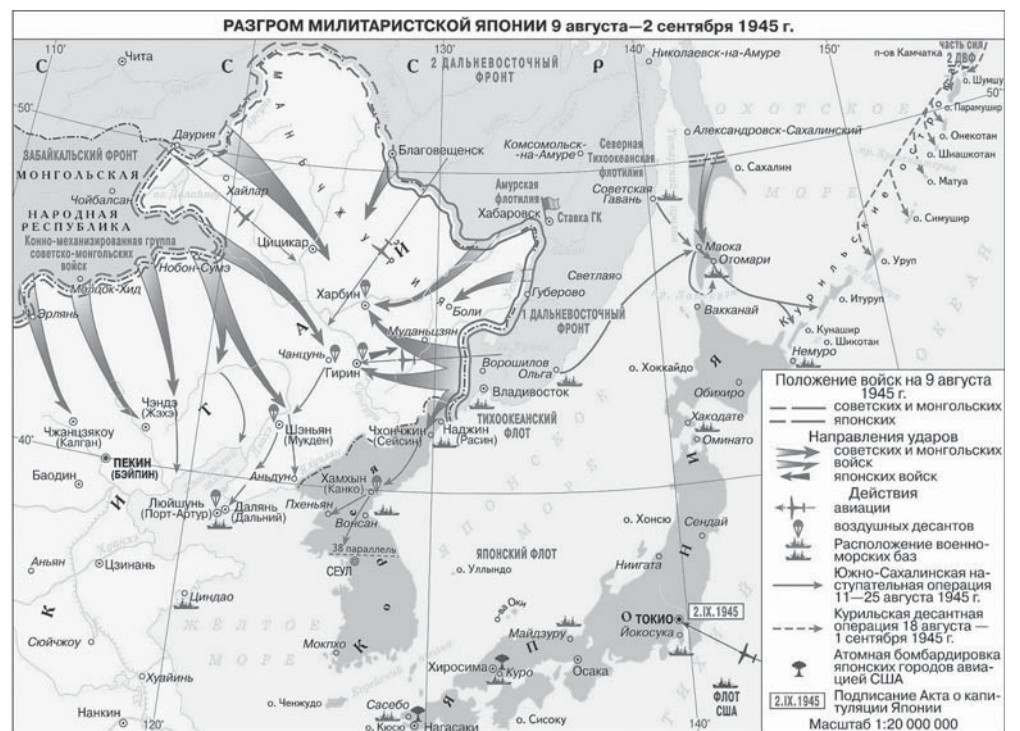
РАЗГРОМ МИЛИТАРИСТСКОЙ ЯПОНИИ 9 августа—2 сентября 1945 г.

110° 120° 130° 140° 150° 50° 40°

С С С Р

Чита
Николаевск-на-Амуре
п-ов Камчатка
часть сил 2 ДВФ
о. Шумшу
о. Парамушир
о. Онекотан
о. Шиашкотан
о. Матуа
о. Симушир
о. Уруп
о. Итуруп
о. Кунашир
о. Шикотан
Немуро

2 ДАЛЬНЕВОСТОЧНЫЙ ФРОНТ
Даурия
ЗАБАЙКАЛЬСКИЙ ФРОНТ
МОНГОЛЬСКАЯ НАРОДНАЯ РЕСПУБЛИКА
Чойбалсан
Хайлар
Конно-механизированная группа советско-монгольских войск
Цицикар
Нобон-Сумэ
Долон-Хид
Эрлянь
Благовещенск
Комсомольск-на-Амуре
Северная Тихоокеанская флотилия
Амурская флотилия
Хабаровск
Ставка ГК
Советская Гавань
Александровск-Сахалинский
о. Сахалин
Маока
Отомари
Вакканай
Светлая
Губерово
Харбин
Боли
Муданьцзян
1 ДАЛЬНЕВОСТОЧНЫЙ ФРОНТ
Ворошилов
Ольга
Владивосток
ТИХООКЕАНСКИЙ ФЛОТ
Чанчунь
Гирин
Чэндэ (Жэхэ)
Чжанцзякоу (Калган)
Шэньян (Мукден)
Чхонджин (Сейсин)
Наджин (Расин)
о. Хоккайдо
Обихиро
Хакодате
Оминато
Пекин (Бэйпин)
Баодин
Аньдун
Хамхын (Канко)
Пхеньян
Вонсан
Люйшунь (Порт-Артур)
Далянь (Дальний)
38 параллель
Сеул
о. Уллындо
о. Хонсю
Сендай
Ниигата
Аньян
Цзинань
Циндао
Сюйчжоу
Хуайинь
Нанкин
МАНЬЧЖУРИЯ
КИТАЙ
КОРЕЯ
ЯПОНИЯ
КУРИЛЬСКИЕ ОСТРОВА
ОХОТСКОЕ МОРЕ
ЯПОНСКОЕ МОРЕ
ЖЕЛТОЕ МОРЕ
ТИХИЙ ОКЕАН
ЯПОНСКИЙ ФЛОТ
о. Оки
Майдзуру
Мокпхо
Хиросима
Куре
Осака
ТОКИО
2.IX.1945
Йокосука
о. Ченжудо
Сасебо
Нагасаки
о. Кюсю
о. Сисоку
ФЛОТ США

Положение войск на 9 августа 1945 г.
советских и монгольских
японских
Направления ударов
советских и монгольских войск
японских войск
Действия
авиации
воздушных десантов
Расположение военно-морских баз
Южно-Сахалинская наступательная операция 11—25 августа 1945 г.
Курильская десантная операция 18 августа — 1 сентября 1945 г.
Атомная бомбардировка японских городов авиацией США
2.IX.1945 Подписание Акта о капитуляции Японии
Масштаб 1:20 000 000